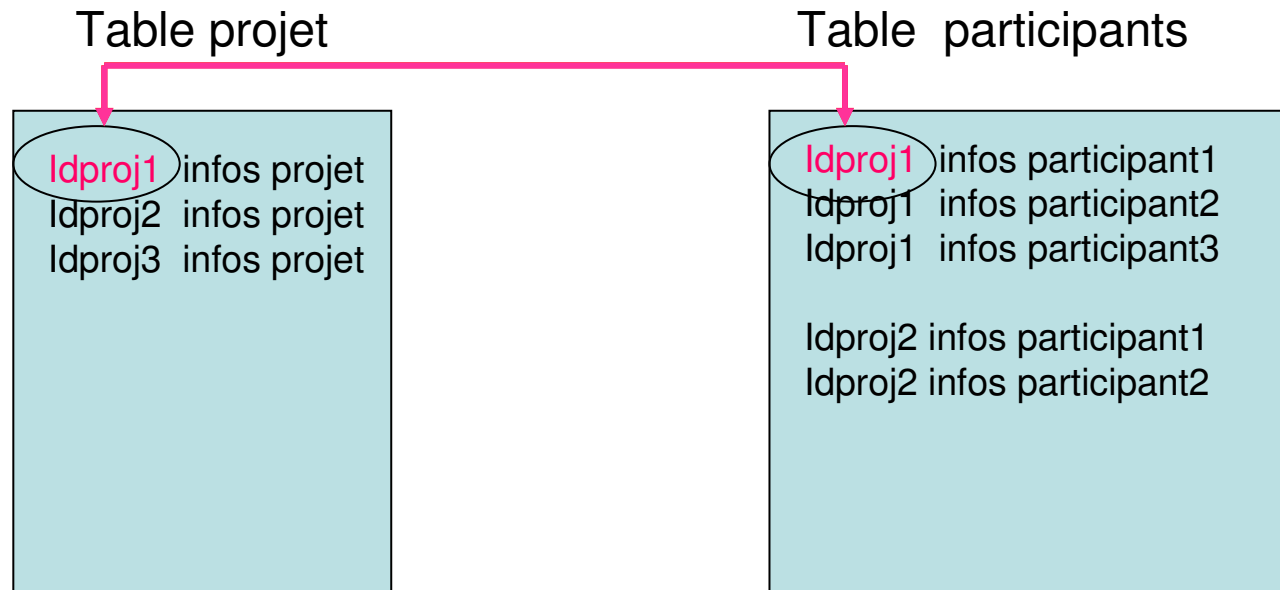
Table projet

Idproj1 infos projet
Idproj2 infos projet
Idproj3 infos projet

Table participants

Idproj1 infos participant1
Idproj1 infos participant2
Idproj1 infos participant3

Idproj2 infos participant1
Idproj2 infos participant2